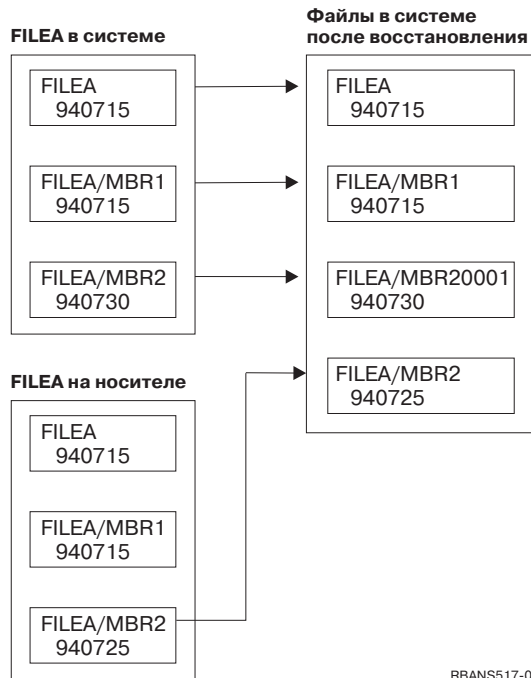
FILEA в системе

FILEA
940715

FILEA/MBR1
940715

FILEA/MBR2
940730

Файлы в системе после восстановления

FILEA
940715

FILEA/MBR1
940715

FILEA/MBR20001
940730

FILEA/MBR2
940725

FILEA на носителе

FILEA
940715

FILEA/MBR1
940715

FILEA/MBR2
940725

RBANS517-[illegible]